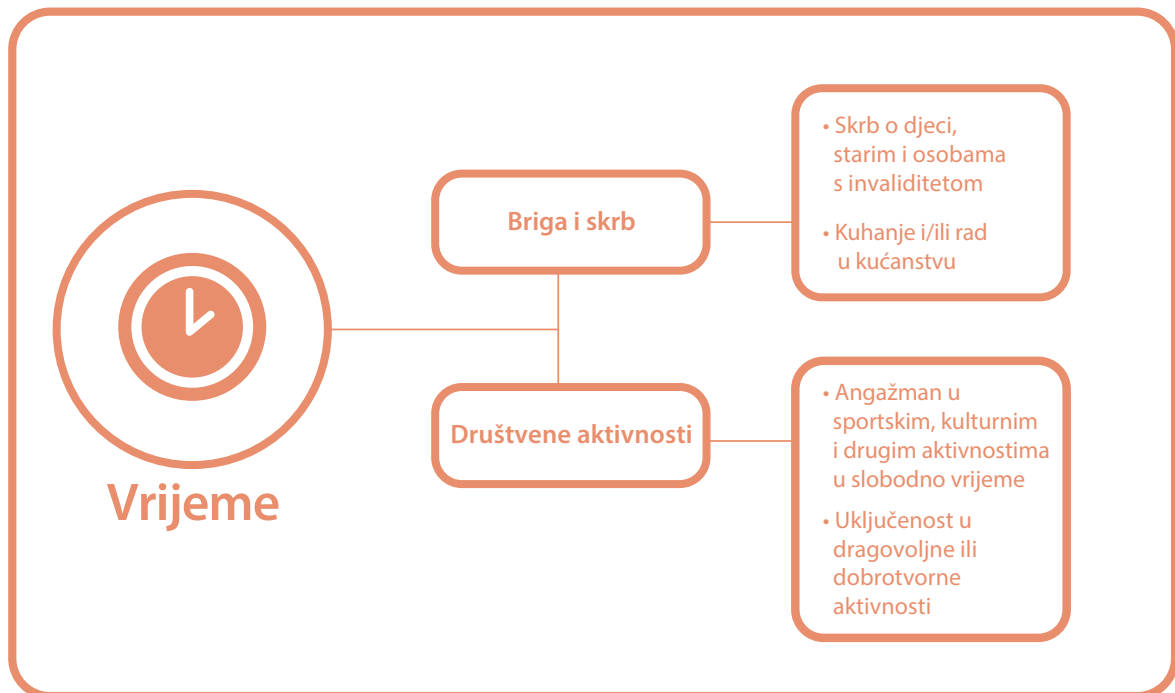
Vrijeme

Briga i skrb

• Skrb o djeci, starim i osobama s invaliditetom

• Kuhanje i/ili rad u kućanstvu

Društvene aktivnosti

• Angažman u sportskim, kulturnim i drugim aktivnostima u slobodno vrijeme

• Uključenost u dragovoljne ili dobrotvorne aktivnosti